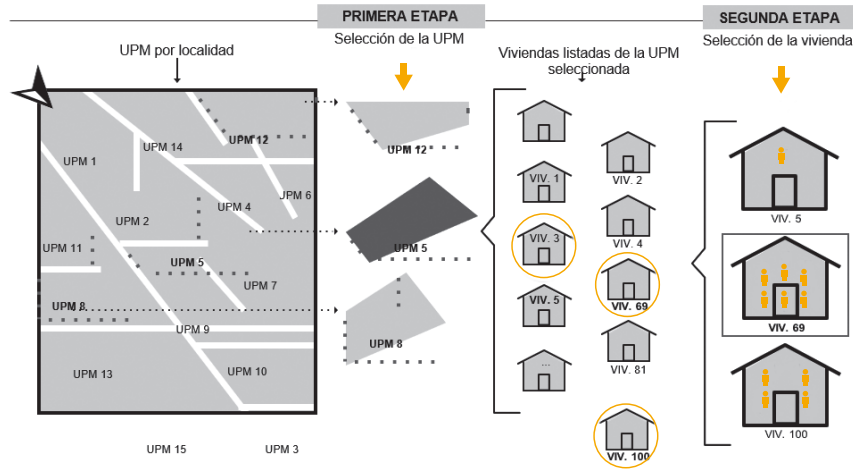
PRIMERA ETAPA

Selección de la UPM

SEGUNDA ETAPA

Selección de la vivienda

UPM por localidad

Viviendas listadas de la UPM seleccionada

UPM 1

UPM 14

UPM 12

UPM 6

UPM 4

UPM 2

UPM 11

UPM 5

UPM 7

UPM 8

UPM 9

UPM 13

UPM 10

UPM 15

UPM 3

UPM 12

UPM 5

UPM 8

VIV. 1

VIV. 2

VIV. 3

VIV. 4

VIV. 5

VIV. 69

...

VIV. 81

VIV. 100

VIV. 5

VIV. 69

VIV. 100